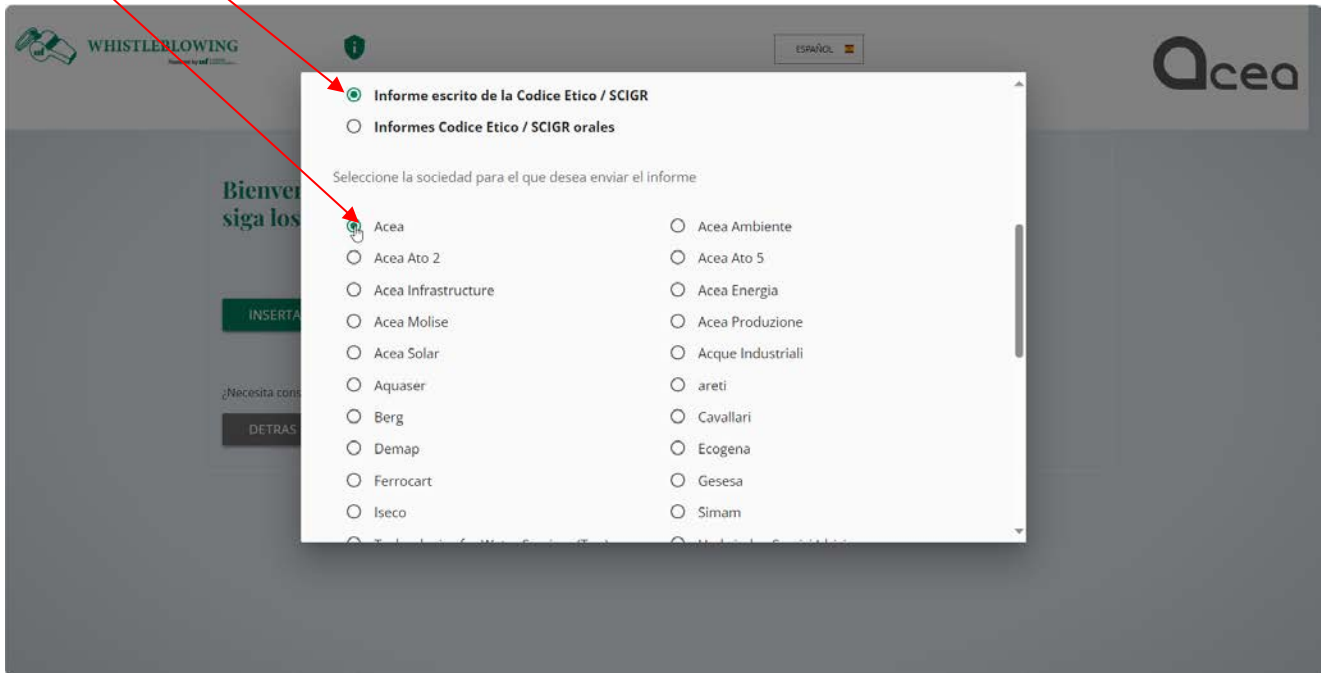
WHISTLEBLOWING

ESPAÑOL

acea

Informe escrito de la Codice Etico / SCIGR

Informes Codice Etico / SCIGR orales

Seleccione la sociedad para el que desea enviar el informe

| | |
|---|---|
| Acea | Acea Ambiente |
| Acea Ato 2 | Acea Ato 5 |
| Acea Infrastructure | Acea Energia |
| Acea Molise | Acea Produzione |
| Acea Solar | Acque Industriali |
| Aquaser | areti |
| Berg | Cavallari |
| Demap | Ecogena |
| Ferrocart | Gesesa |
| Iseco | Simam |
| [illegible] | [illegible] |

Bienve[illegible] siga los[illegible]

INSERTA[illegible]

¿Necesita cons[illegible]

DETRAS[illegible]